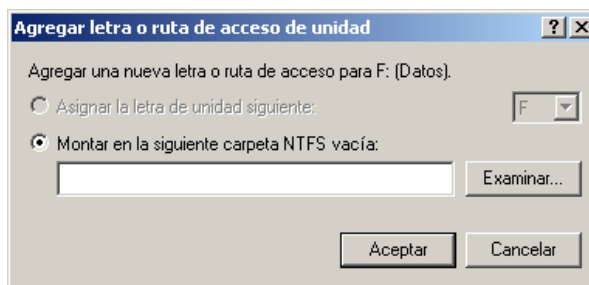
Agregar letra o ruta de acceso de unidad

?

X

Agregar una nueva letra o ruta de acceso para F: (Datos).

Asignar la letra de unidad siguiente:

F

Montar en la siguiente carpeta NTFS vacía:

Examinar...

Aceptar

Cancelar